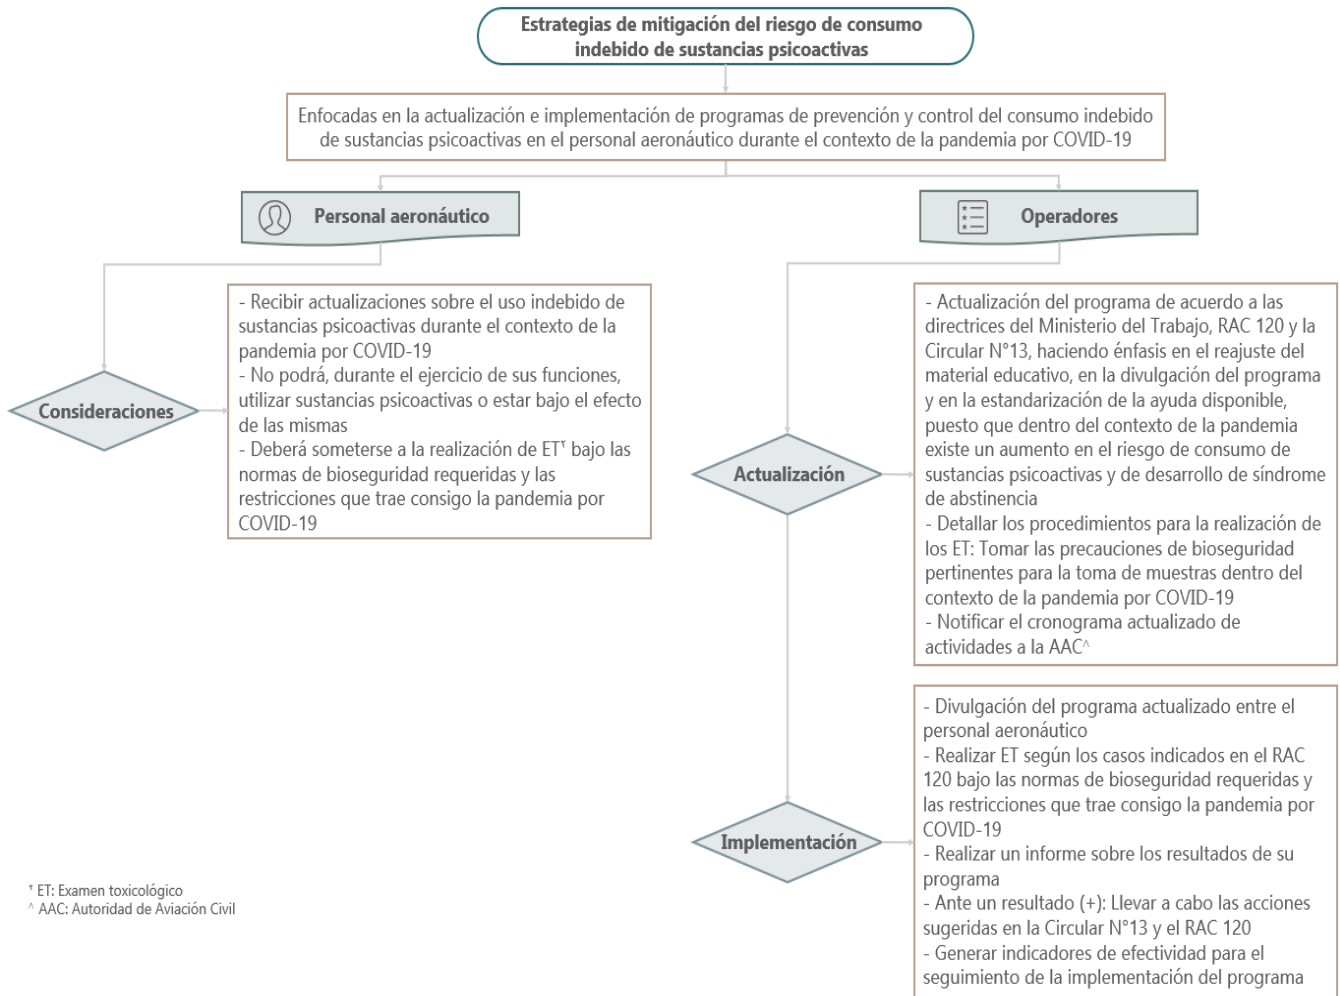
Estrategias de mitigación del riesgo de consumo indebido de sustancias psicoactivas

Enfocadas en la actualización e implementación de programas de prevención y control del consumo indebido de sustancias psicoactivas en el personal aeronáutico durante el contexto de la pandemia por COVID-19

Personal aeronáutico

Consideraciones

- Recibir actualizaciones sobre el uso indebido de sustancias psicoactivas durante el contexto de la pandemia por COVID-19
- No podrá, durante el ejercicio de sus funciones, utilizar sustancias psicoactivas o estar bajo el efecto de las mismas
- Deberá someterse a la realización de ET$^{¥}$ bajo las normas de bioseguridad requeridas y las restricciones que trae consigo la pandemia por COVID-19

Operadores

Actualización

- Actualización del programa de acuerdo a las directrices del Ministerio del Trabajo, RAC 120 y la Circular N°13, haciendo énfasis en el reajuste del material educativo, en la divulgación del programa y en la estandarización de la ayuda disponible, puesto que dentro del contexto de la pandemia existe un aumento en el riesgo de consumo de sustancias psicoactivas y de desarrollo de síndrome de abstinencia
- Detallar los procedimientos para la realización de los ET: Tomar las precauciones de bioseguridad pertinentes para la toma de muestras dentro del contexto de la pandemia por COVID-19
- Notificar el cronograma actualizado de actividades a la AAC^

Implementación

- Divulgación del programa actualizado entre el personal aeronáutico
- Realizar ET según los casos indicados en el RAC 120 bajo las normas de bioseguridad requeridas y las restricciones que trae consigo la pandemia por COVID-19
- Realizar un informe sobre los resultados de su programa
- Ante un resultado (+): Llevar a cabo las acciones sugeridas en la Circular N°13 y el RAC 120
- Generar indicadores de efectividad para el seguimiento de la implementación del programa

¥ ET: Examen toxicológico
^ AAC: Autoridad de Aviación Civil